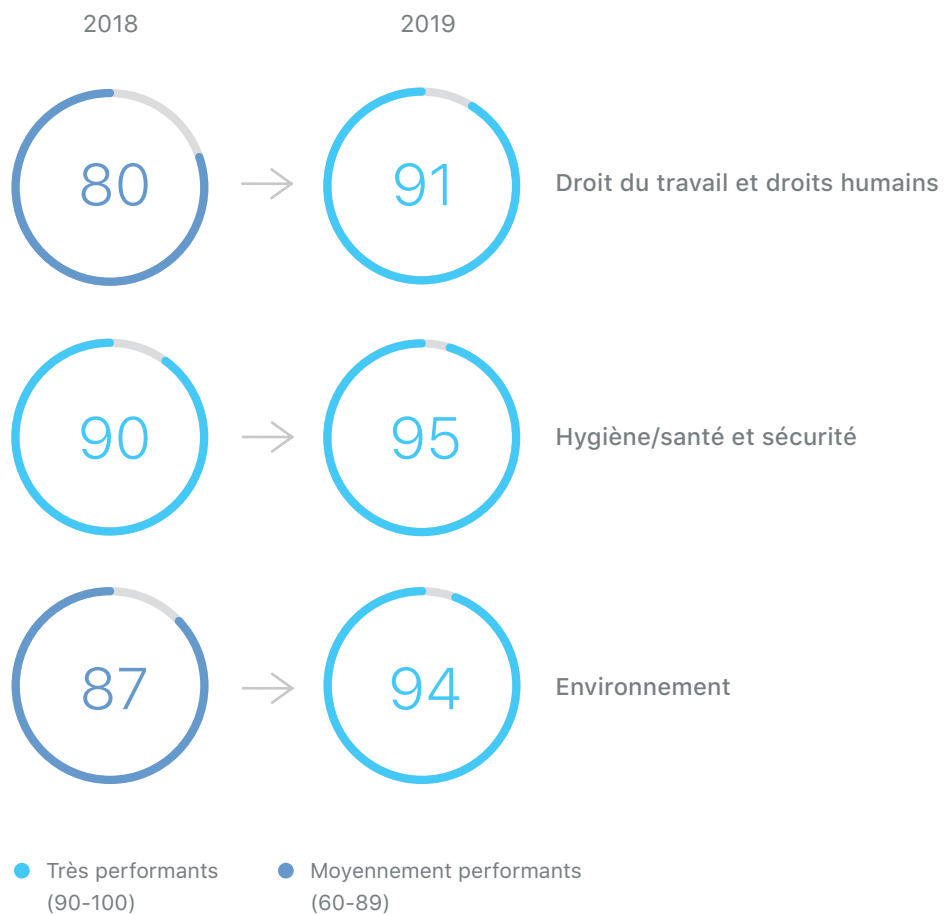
| 2018 | | 2019 | |
|---|---|---|---|
| 80 | → | 91 | Droit du travail et droits humains |
| 90 | → | 95 | Hygiène/santé et sécurité |
| 87 | → | 94 | Environnement |

Très performants (90-100)

Moyennement performants (60-89)